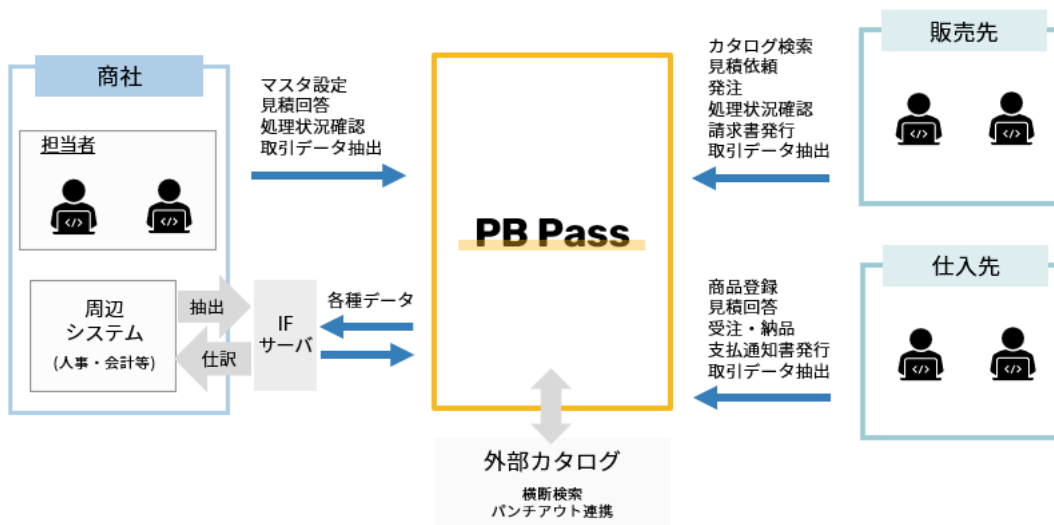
商社

担当者

周辺
システム
(人事・会計等)

抽出

仕訳

IF
サーバ

マスタ設定
見積回答
処理状況確認
取引データ抽出

各種データ

PB Pass

外部カタログ
横断検索
パンチアウト連携

カタログ検索
見積依頼
発注
処理状況確認
請求書発行
取引データ抽出

販売先

商品登録
見積回答
受注・納品
支払通知書発行
取引データ抽出

仕入先